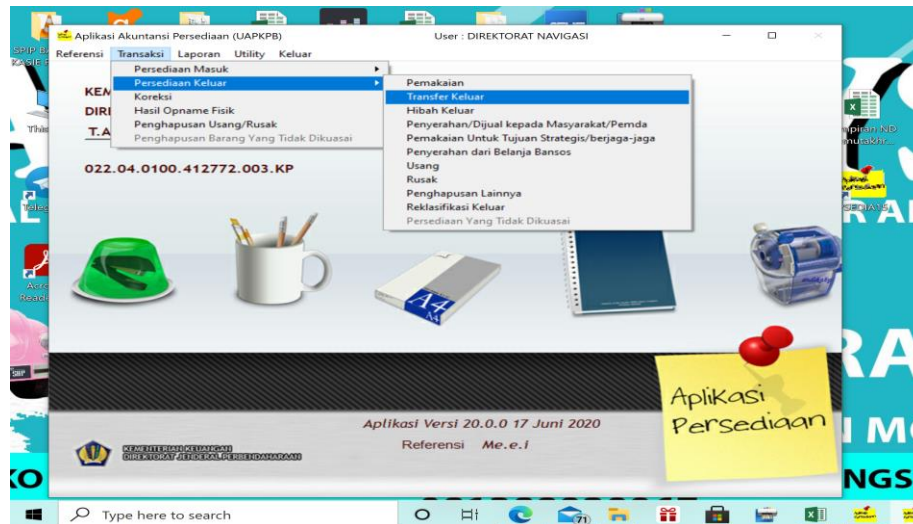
Aplikasi Akuntansi Persediaan (UAPKPB)
User : DIREKTORAT NAVIGASI

Referensi Transaksi Laporan Utility Keluar

Persediaan Masuk
Persediaan Keluar
Koreksi
Hasil Opname Fisik
Penghapusan Usang/Rusak
Penghapusan Barang Yang Tidak Dikuasai

Pemakaian
Transfer Keluar
Hibah Keluar
Penyerahan/Dijual kepada Masyarakat/Pemda
Pemakaian Untuk Tujuan Strategis/berjaga-jaga
Penyerahan dari Belanja Bansos
Usang
Rusak
Penghapusan Lainnya
Reklasifikasi Keluar
Persediaan Yang Tidak Dikuasai

KEM
DIRI
T.A

022.04.0100.412772.003.KP

A4

Aplikasi Persediaan

Aplikasi Versi 20.0.0 17 Juni 2020
Referensi Me.e.l

KEMENTERIAN KEUANGAN
DIREKTORAT JENDERAL PERBENDAHARAAN

Type here to search